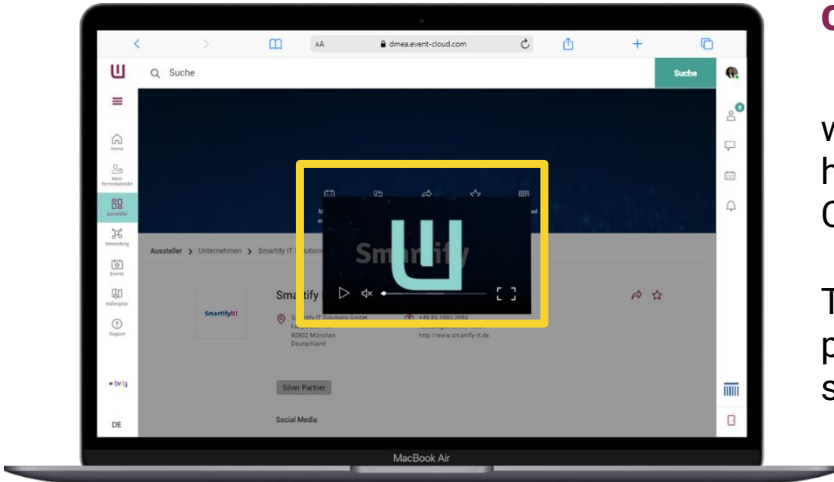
c

w
h
C

T
p
s

AA dmea.event-cloud.com

Suche

Suche

Home

Mein Terminkalender

Aussteller

Networking

Events

Hallenplan

Support

brig

DE

Aussteller > Unternehmen > Smartify IT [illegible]

Smartify

SmartifyIT

Smartify IT Solutions GmbH
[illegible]
80802 München
Deutschland

+49 89 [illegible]
http://www.smartify-it.de

Silver Partner

Social Media

Smartify

MacBook Air